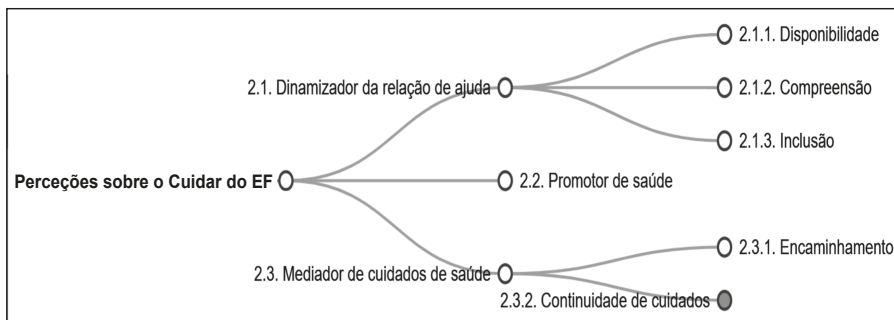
Perceções sobre o Cuidar do EF

2.1. Dinamizador da relação de ajuda

2.1.1. Disponibilidade

2.1.2. Compreensão

2.1.3. Inclusão

2.2. Promotor de saúde

2.3. Mediador de cuidados de saúde

2.3.1. Encaminhamento

2.3.2. Continuidade de cuidados